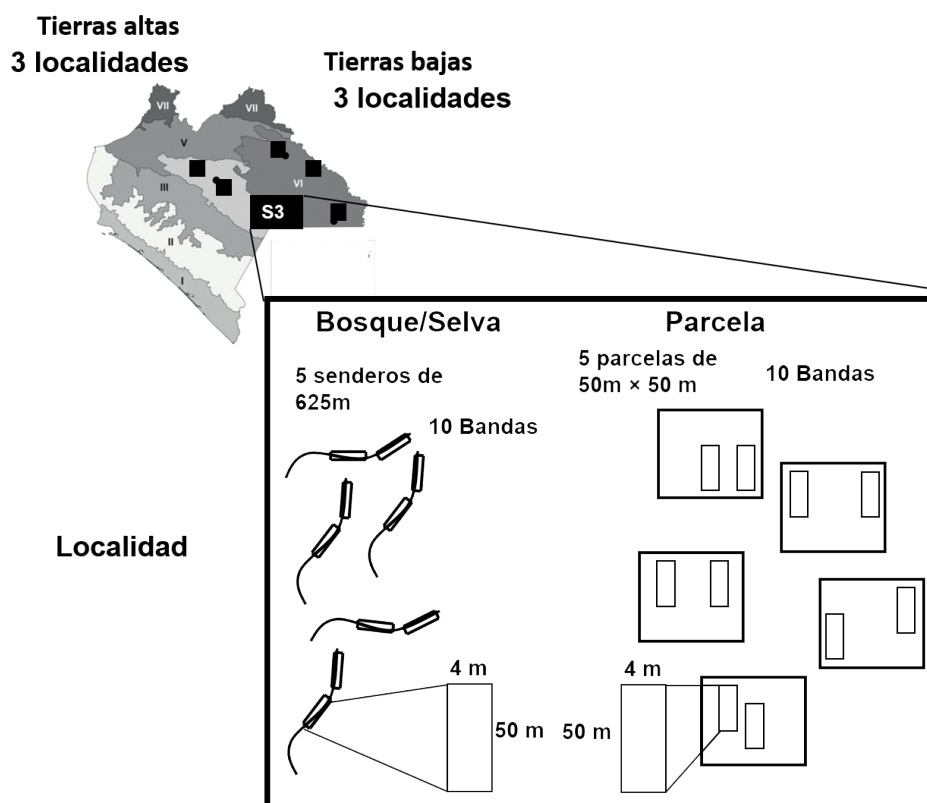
Tierras altas
3 localidades

Tierras bajas
3 localidades

VII
VII
V
III
VI
II
I
S3

Bosque/Selva

Parcela

5 senderos de 625m

10 Bandas

5 parcelas de 50m × 50 m

10 Bandas

Localidad

4 m
50 m

4 m
50 m